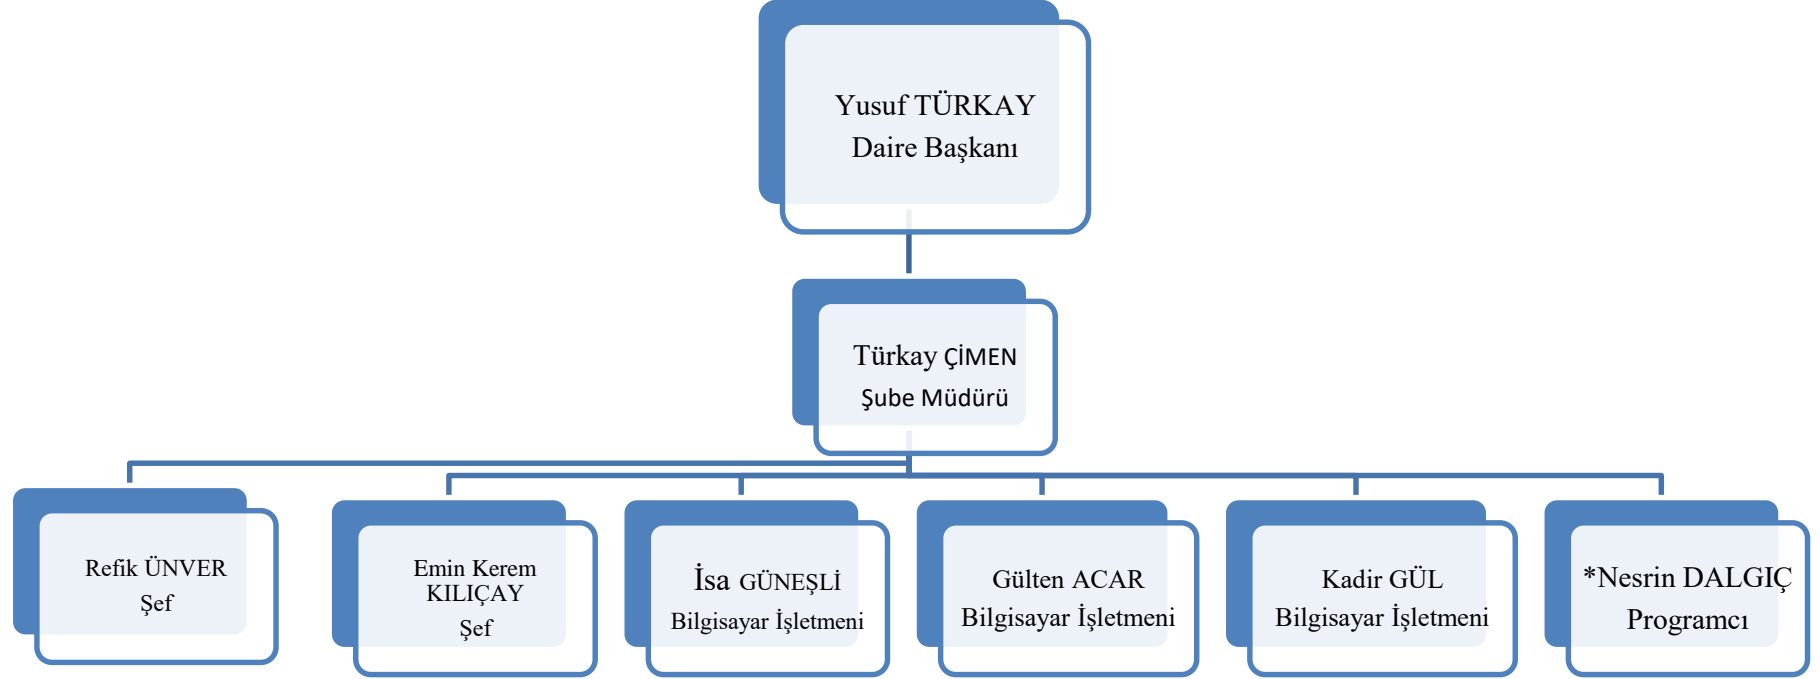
Yusuf TÜRKAY
Daire Başkanı

Türkay ÇİMEN
Şube Müdürü

Refik ÜNVER
Şef

Emin Kerem KILIÇAY
Şef

İsa GÜNEŞLİ
Bilgisayar İşletmeni

Gülten ACAR
Bilgisayar İşletmeni

Kadir GÜL
Bilgisayar İşletmeni

*Nesrin DALGIÇ
Programcı